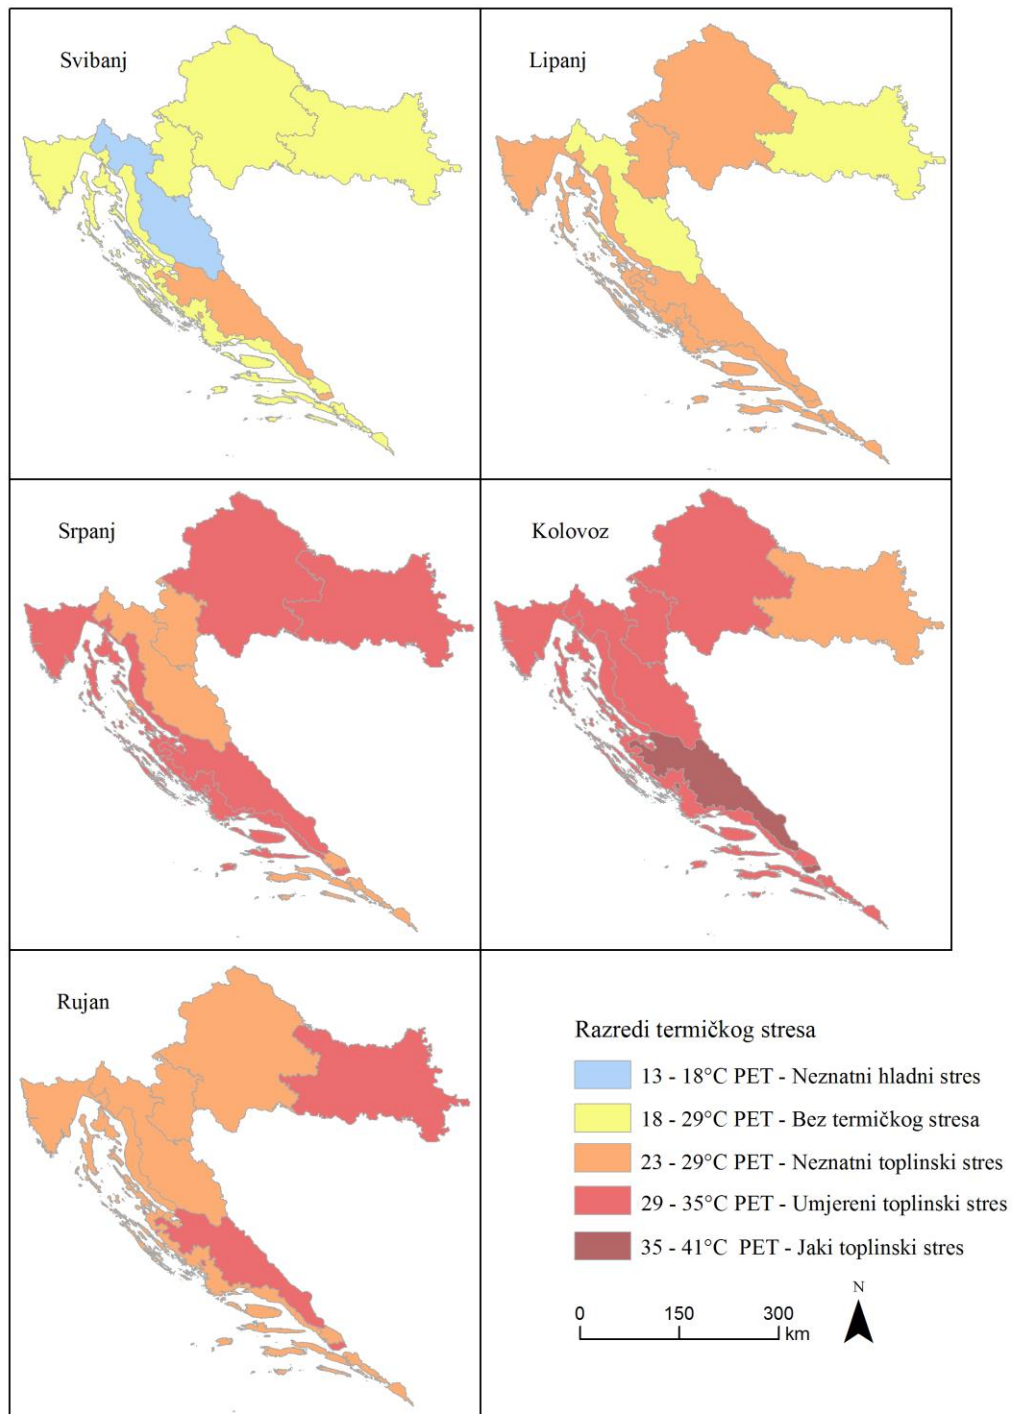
Svibanj

Lipanj

Srpanj

Kolovoz

Rujan

Razredi termičkog stresa

13 - 18°C PET - Neznatni hladni stres

18 - 29°C PET - Bez termičkog stresa

23 - 29°C PET - Neznatni toplinski stres

29 - 35°C PET - Umjereni toplinski stres

35 - 41°C PET - Jaki toplinski stres

0 150 300 km

N